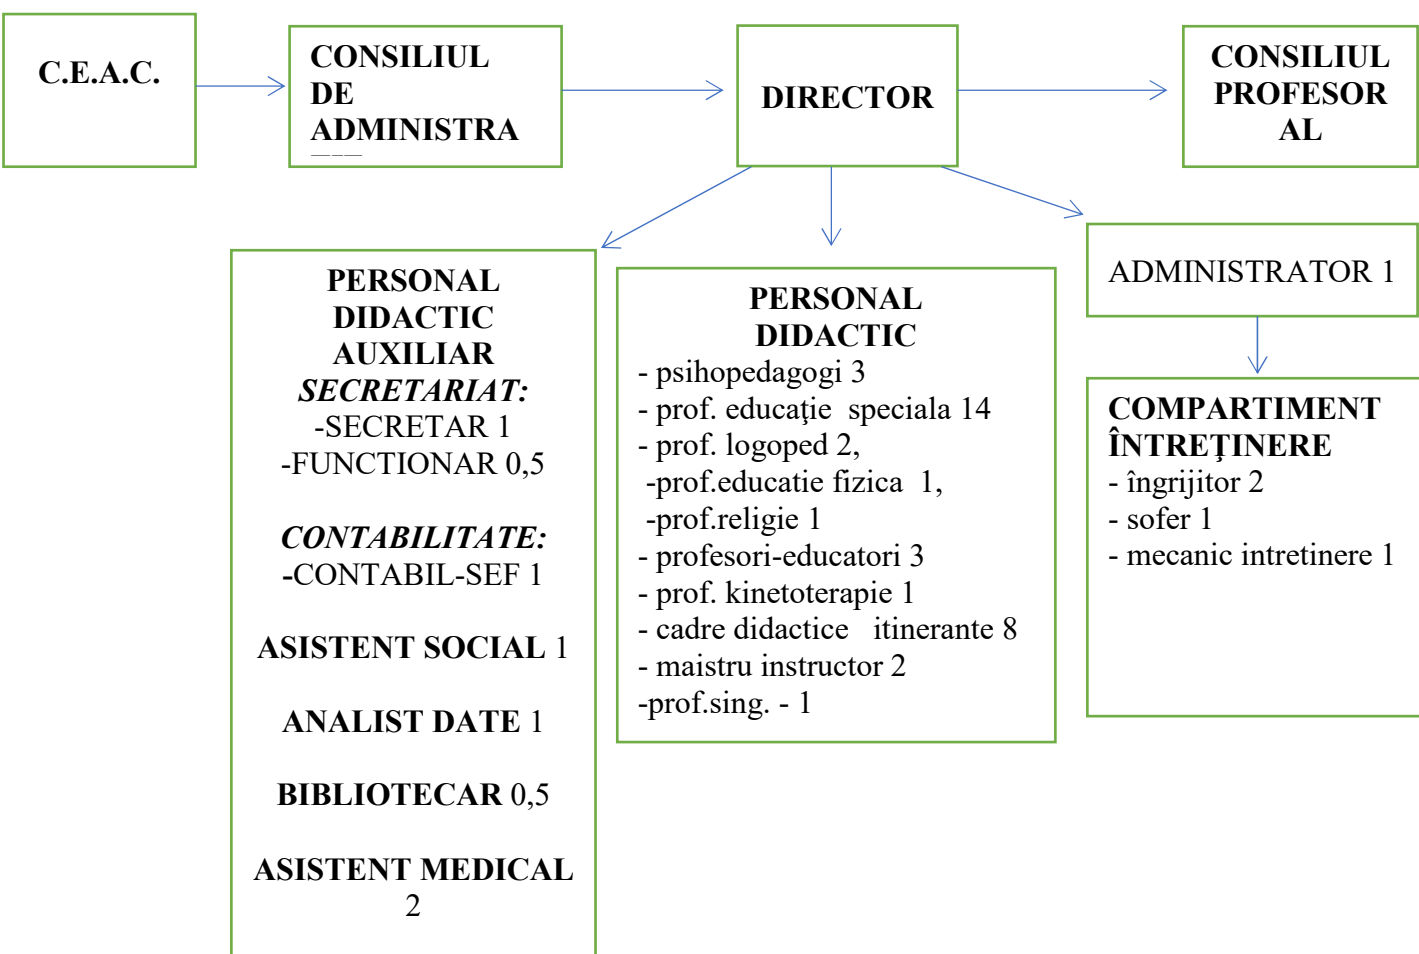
C.E.A.C.

CONSILIUL DE ADMINISTRA

DIRECTOR

CONSILIUL PROFESOR AL

PERSONAL DIDACTIC AUXILIAR
SECRETARIAT:
-SECRETAR 1
-FUNCTIONAR 0,5

CONTABILITATE:
-CONTABIL-SEF 1

ASISTENT SOCIAL 1

ANALIST DATE 1

BIBLIOTECAR 0,5

ASISTENT MEDICAL 2

PERSONAL DIDACTIC
- psihopedagogi 3
- prof. educaţie speciala 14
- prof. logoped 2,
-prof.educatie fizica 1,
-prof.religie 1
- profesori-educatori 3
- prof. kinetoterapie 1
- cadre didactice itinerante 8
- maistru instructor 2
-prof.sing. - 1

ADMINISTRATOR 1

COMPARTIMENT ÎNTREŢINERE
- îngrijitor 2
- sofer 1
- mecanic intretinere 1